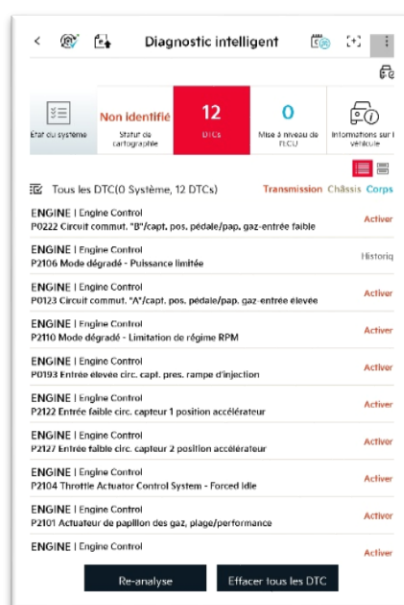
Diagnostic intelligent

État du système

Non identifié
Statut de cartographie

12
DTCs

0
Mise à niveau de l'ECU

Informations sur le véhicule

Tous les DTC(0 Système, 12 DTCs)
Transmission Châssis Corps

ENGINE | Engine Control
P0222 Circuit commut. "B"/capt. pos. pédale/pap. gaz-entrée faible
Activer

ENGINE | Engine Control
P2106 Mode dégradé - Puissance limitée
Historiq

ENGINE | Engine Control
P0123 Circuit commut. "A"/capt. pos. pédale/pap. gaz-entrée élevée
Activer

ENGINE | Engine Control
P2110 Mode dégradé - Limitation de régime RPM
Activer

ENGINE | Engine Control
P0193 Entrée élevée circ. capt. pres. rampe d'injection
Activer

ENGINE | Engine Control
P2122 Entrée faible circ. capteur 1 position accélérateur
Activer

ENGINE | Engine Control
P2127 Entrée faible circ. capteur 2 position accélérateur
Activer

ENGINE | Engine Control
P2104 Throttle Actuator Control System - Forced idle
Activer

ENGINE | Engine Control
P2101 Actuateur de papillon des gaz, plage/performance
Activer

ENGINE | Engine Control
Activer

Re-analyse
Effacer tous les DTC